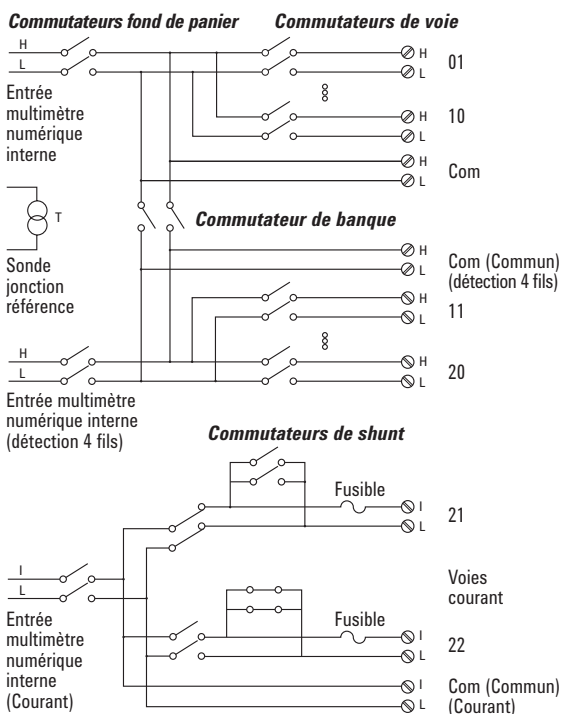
Commutateurs fond de panier

Commutateurs de voie

H
L
Entrée multimètre numérique interne

H
L
01

H
L
10

H
L
Com

T
Sonde jonction référence

Commutateur de banque

H
L
Com (Commun) (détection 4 fils)

H
L
11

H
L
20

H
L
Entrée multimètre numérique interne (détection 4 fils)

Commutateurs de shunt

Fusible
I
L
21

Voies courant

I
L
Entrée multimètre numérique interne (Courant)

Fusible
I
L
22

I
L
Com (Commun) (Courant)